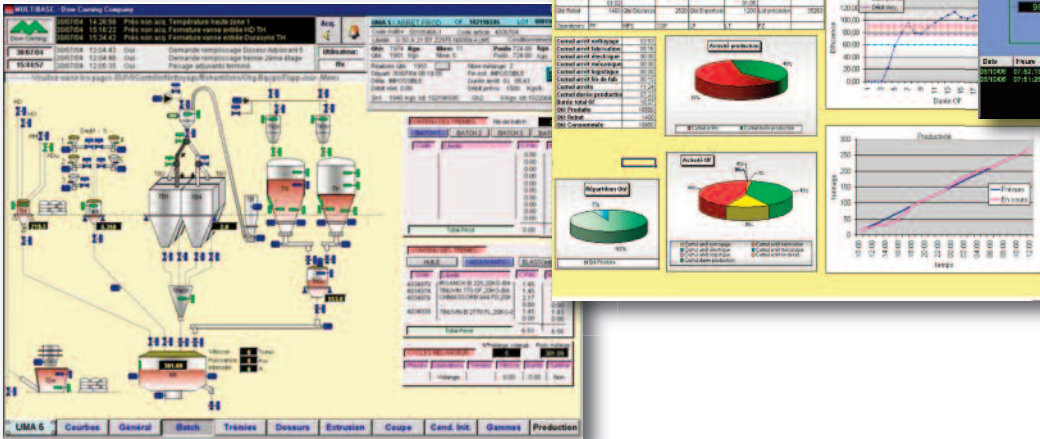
MULTIBASE - Dow Corning Company

30/07/04 14:26:59 Pres non acq. Température haute zone 1
30/07/04 15:16:22 Pres non acq. Fermeture vanne entrée HD TH
30/07/04 15:16:22 Pres non acq. Fermeture vanne entrée Duraslim TH
30/07/04 12:08:43 Oui Demande remplissage Doseur Adjuvant 5
30/07/04 12:08:43 Oui Demande remplissage trémie 2ème étage
30/07/04 12:08:35 Oui Pesage adjuvants terminé

30/07/04
15:50:57

Acq.

Utilisateur:
ffx

UMA 6 : ARRET PROD

Cumul arrêt nettoyage
Cumul arrêt fabrication
Cumul arrêt électrique
Cumul arrêt mécanique
Cumul arrêt logistique
Cumul arrêt fin de fab.
Cumul arrêt
Cumul arrêts
Cumul durée production
Durée total OF
Qté Produite
Qté Rebut
Qté Consommée

Arrêt production

Activité OF

Répartition Qté

Productivité

Prévues
En cours

Durée OF

Efficience

tonnage

temps

Date
Heure

BATCH 1
BATCH 2
BATCH 3

Total Pesé

HUILE

CYCLES MELANGEUR

Vidange

UMA 6
Courbes
Général
Batch
Trémies
Doseurs
Extrusion
Coupe
Cond. Init.
Gammes
Production